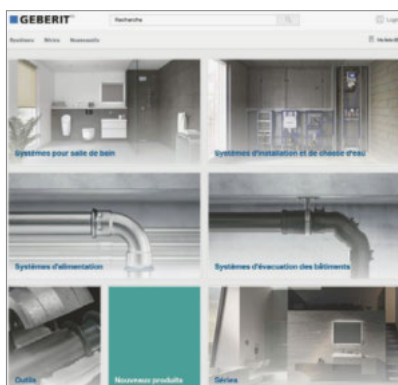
GEBERIT

Recherche

Logi

Routeurs Séries Nouveautés

Vu/site

Systèmes pour salle de bain

Systèmes d'installation et de chasse d'eau

Systèmes d'alimentation

Systèmes d'évacuation des bâtiments

Outils

Nouveaux produits

Séries